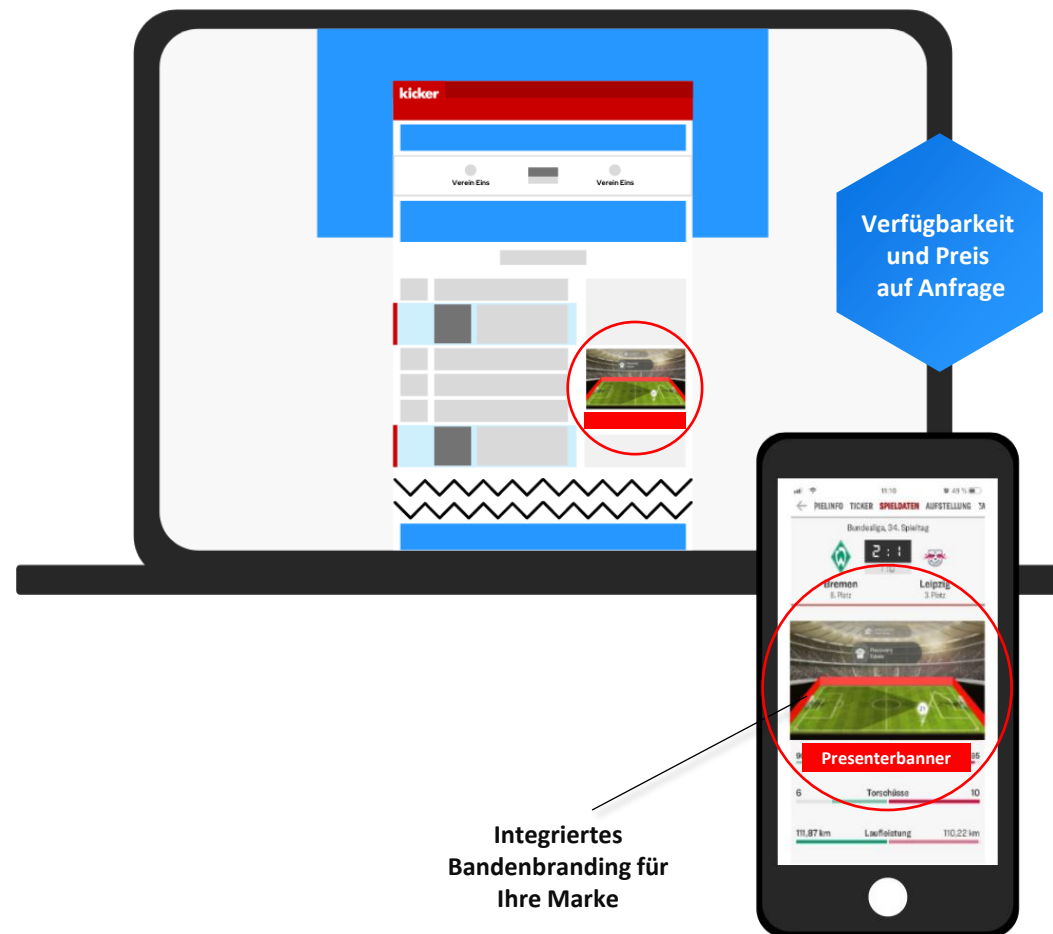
kicker

Verein Eins

Verein Eins

Verfügbarkeit und Preis auf Anfrage

11:10

PIELINFO TICKER SPIELDATEN AUFSTELLUNG TA

Bundesliga, 34. Spieltag

2 : 1

Bremen
8. Platz

Leipzig
3. Platz

Presenterbanner

6 Torschüsse 10

111,87 km Laufleistung 110,22 km

Integriertes Bandenbranding für Ihre Marke